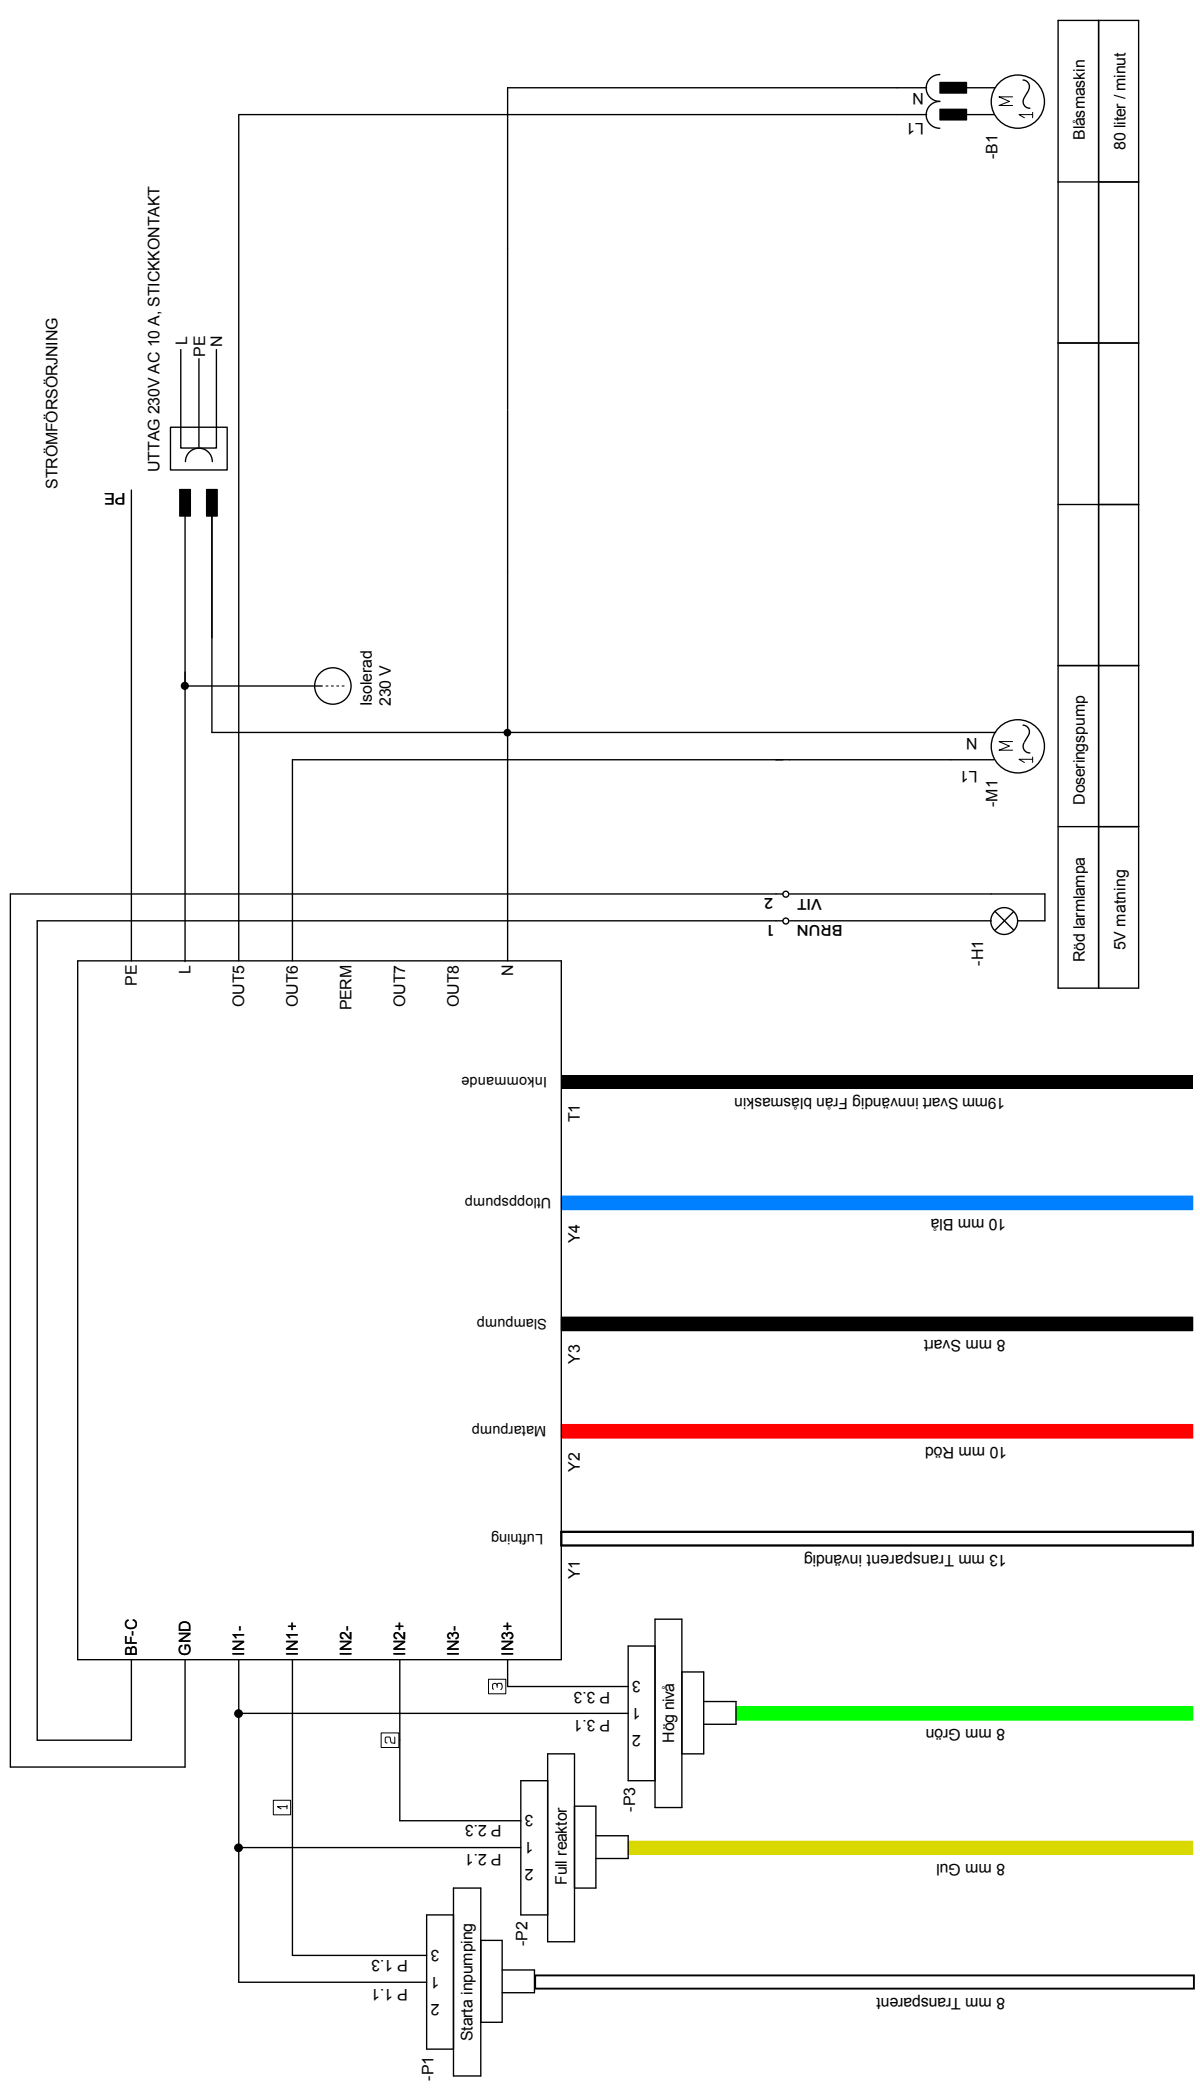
STRÖMFÖRSÖRJNING

UTTAG 230V AC 10 A, STICKKONTAKT

L
PE
N

PE

Isolerad
230 V

N
L1
-B1

N
L1
-M1

2 VIT
1 BRUN
-H1

| Röd larmlampa | Doseringspump | | | | Blåsmaskin |
|---|---|---|---|---|---|
| 5V matning | | | | | 80 liter / minut |

PE
L
OUT5
OUT6
PERM
OUT7
OUT8
N

Inkommande
T1
19mm Svart invändig Från blåsmaskin

Utloppspump
Y4
10 mm Blå

Slampump
Y3
8 mm Svart

Matarpump
Y2
10 mm Röd

Luftning
Y1
13 mm Transparent invändig

BF-C
GND
IN1-
IN1+
IN2-
IN2+
IN3-
IN3+

3
P 3.3
P 3.1
3
1
2
Hög nivå
-P3
8 mm Grön

2
P 2.3
P 2.1
3
1
2
Full reaktor
-P2
8 mm Gul

1
P 1.3
P 1.1
3
1
2
Starta inpumping
-P1
8 mm Transparent